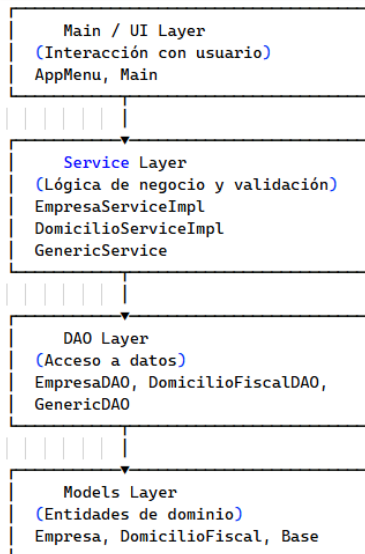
Main / UI Layer
(Interacción con usuario)
AppMenu, Main

Service Layer
(Lógica de negocio y validación)
EmpresaServiceImpl
DomicilioServiceImpl
GenericService

DAO Layer
(Acceso a datos)
EmpresaDAO, DomicilioFiscalDAO,
GenericDAO

Models Layer
(Entidades de dominio)
Empresa, DomicilioFiscal, Base